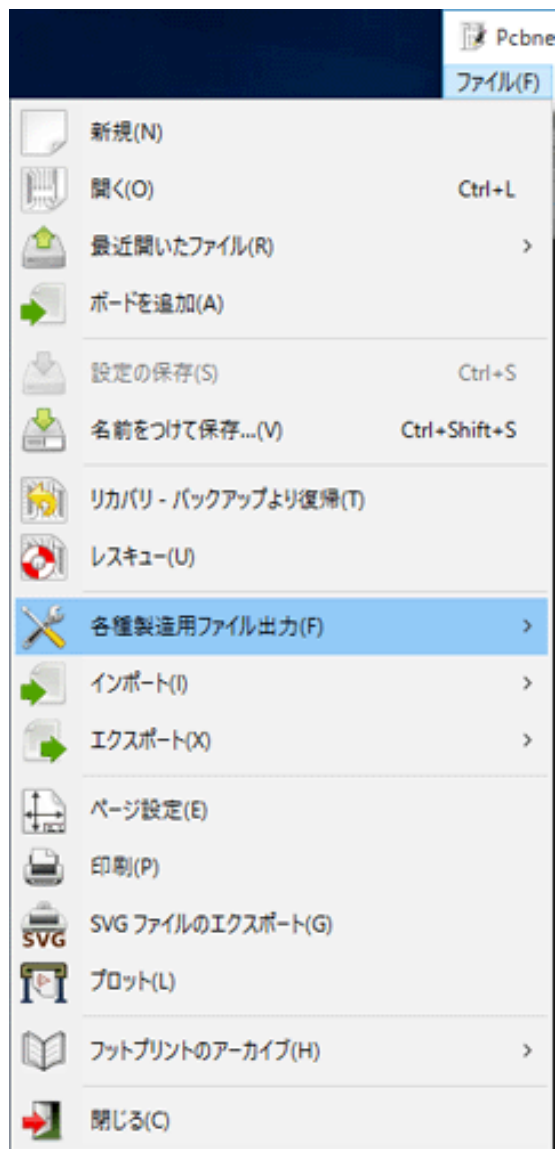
Pcbne
ファイル(F)

新規(N)
開く(O) Ctrl+L
最近開いたファイル(R) >
ボードを追加(A)

設定の保存(S) Ctrl+S
名前をつけて保存...(V) Ctrl+Shift+S

リカバリ - バックアップより復帰(T)
レスキュー(U)

各種製造用ファイル出力(F) >
インポート(I) >
エクスポート(X) >

ページ設定(E)
印刷(P)
SVG ファイルのエクスポート(G)
プロット(L)

フットプリントのアーカイブ(H) >

閉じる(C)